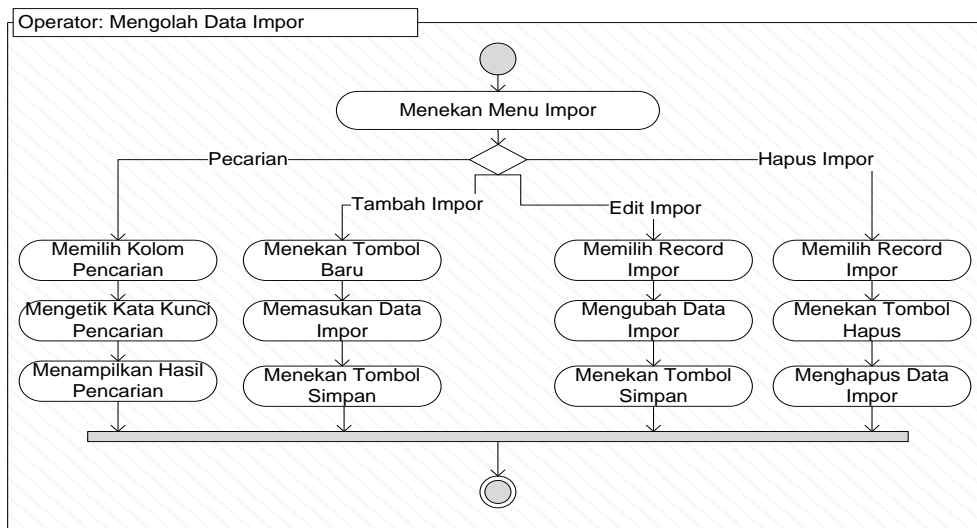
Operator: Mengolah Data Impor

Menekan Menu Impor

Pecarian

Tambah Impor

Edit Impor

Hapus Impor

Memilih Kolom Pencarian

Mengetik Kata Kunci Pencarian

Menampilkan Hasil Pencarian

Menekan Tombol Baru

Memasukan Data Impor

Menekan Tombol Simpan

Memilih Record Impor

Mengubah Data Impor

Menekan Tombol Simpan

Memilih Record Impor

Menekan Tombol Hapus

Menghapus Data Impor